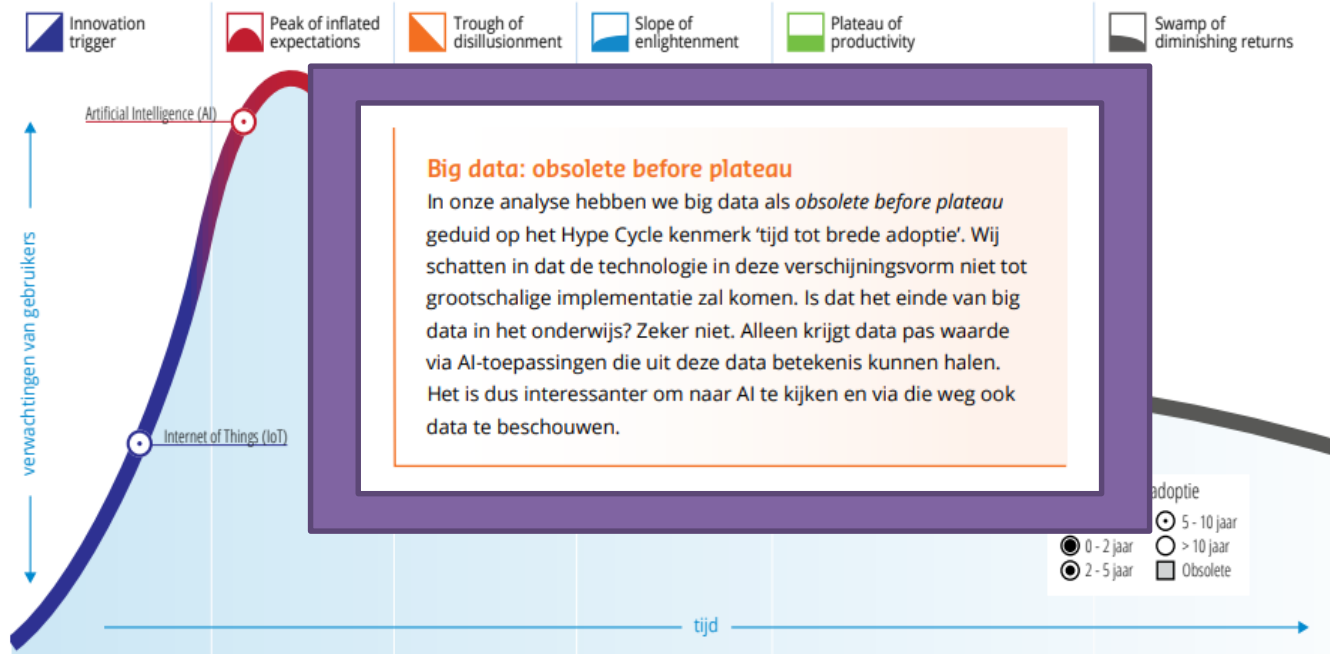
Innovation trigger

Peak of inflated expectations

Trough of disillusionment

Slope of enlightenment

Plateau of productivity

Swamp of diminishing returns

Artificial Intelligence (AI)

Internet of Things (IoT)

verwachtingen van gebruikers

Big data: obsolete before plateau

In onze analyse hebben we big data als *obsolete before plateau* geduid op het Hype Cycle kenmerk 'tijd tot brede adoptie'. Wij schatten in dat de technologie in deze verschijningsvorm niet tot grootschalige implementatie zal komen. Is dat het einde van big data in het onderwijs? Zeker niet. Alleen krijgt data pas waarde via AI-toepassingen die uit deze data betekenis kunnen halen. Het is dus interessanter om naar AI te kijken en via die weg ook data te beschouwen.

adoptie

0 - 2 jaar

2 - 5 jaar

5 - 10 jaar

> 10 jaar

Obsolete

tijd